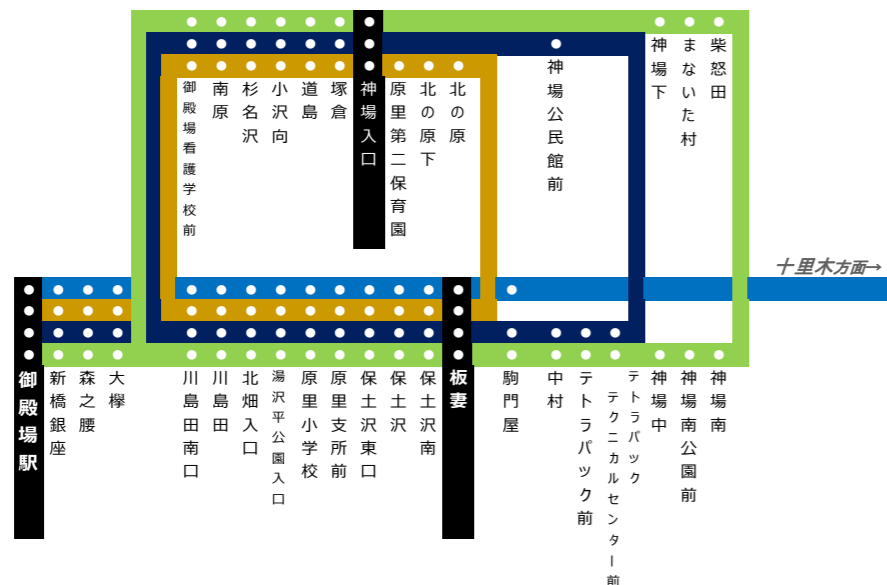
御殿場看護学校前
南原
杉名沢
小沢向
道島
塚倉
神場入口
原里第二保育園
北の原下
北の原
神場公民館前
神場下
まないた村
柴怒田

十里木方面→

御殿場駅
新橋銀座
森之腰
大欅
川島田南口
川島田
北畑入口
湯沢平公園入口
原里小学校
原里支所前
保土沢東口
保土沢
保土沢南
板妻
駒門屋
中村
テトラパック前
テトラパックテクニカルセンター前
神場中
神場南公園前
神場南